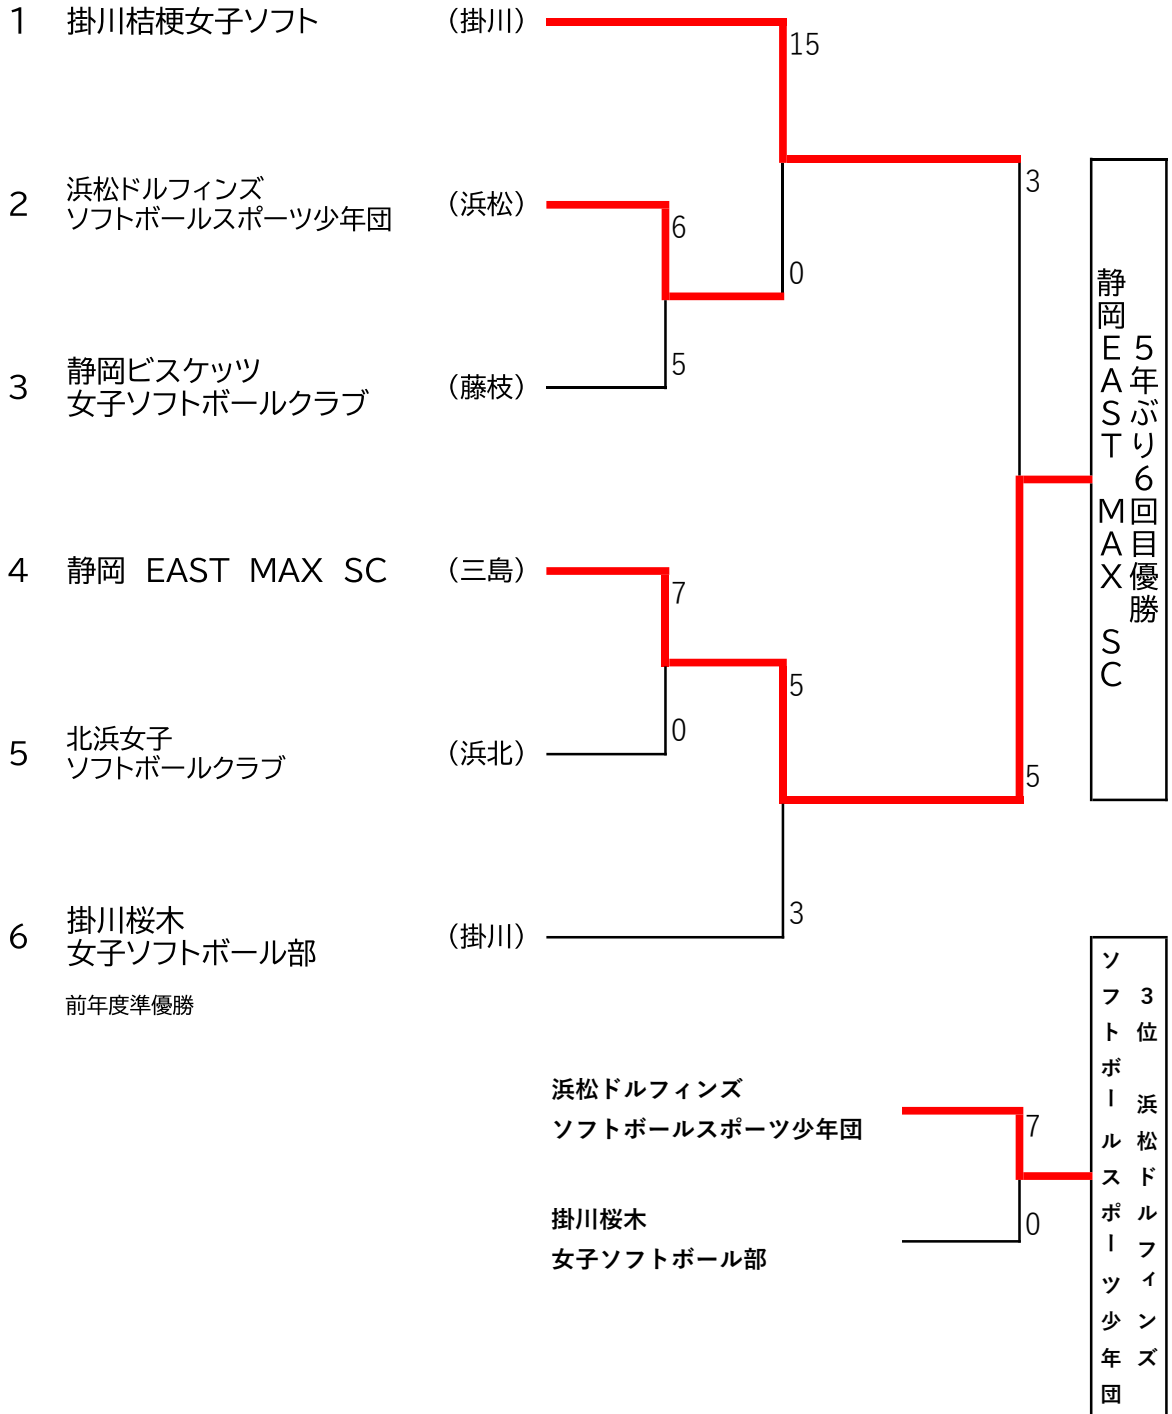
1 掛川桔梗女子ソフト （掛川）

2 浜松ドルフィンズ ソフトボールスポーツ少年団 （浜松）

3 静岡ビスケッツ 女子ソフトボールクラブ （藤枝）

4 静岡 EAST MAX SC （三島）

5 北浜女子 ソフトボールクラブ （浜北）

6 掛川桜木 女子ソフトボール部 （掛川）

前年度準優勝

15
0
6
5
3
7
0
5
3
5

5年ぶり6回目優勝
静岡EAST MAX SC

浜松ドルフィンズ ソフトボールスポーツ少年団
掛川桜木 女子ソフトボール部
7
0

3位 浜松ドルフィンズ
ソフトボールスポーツ少年団